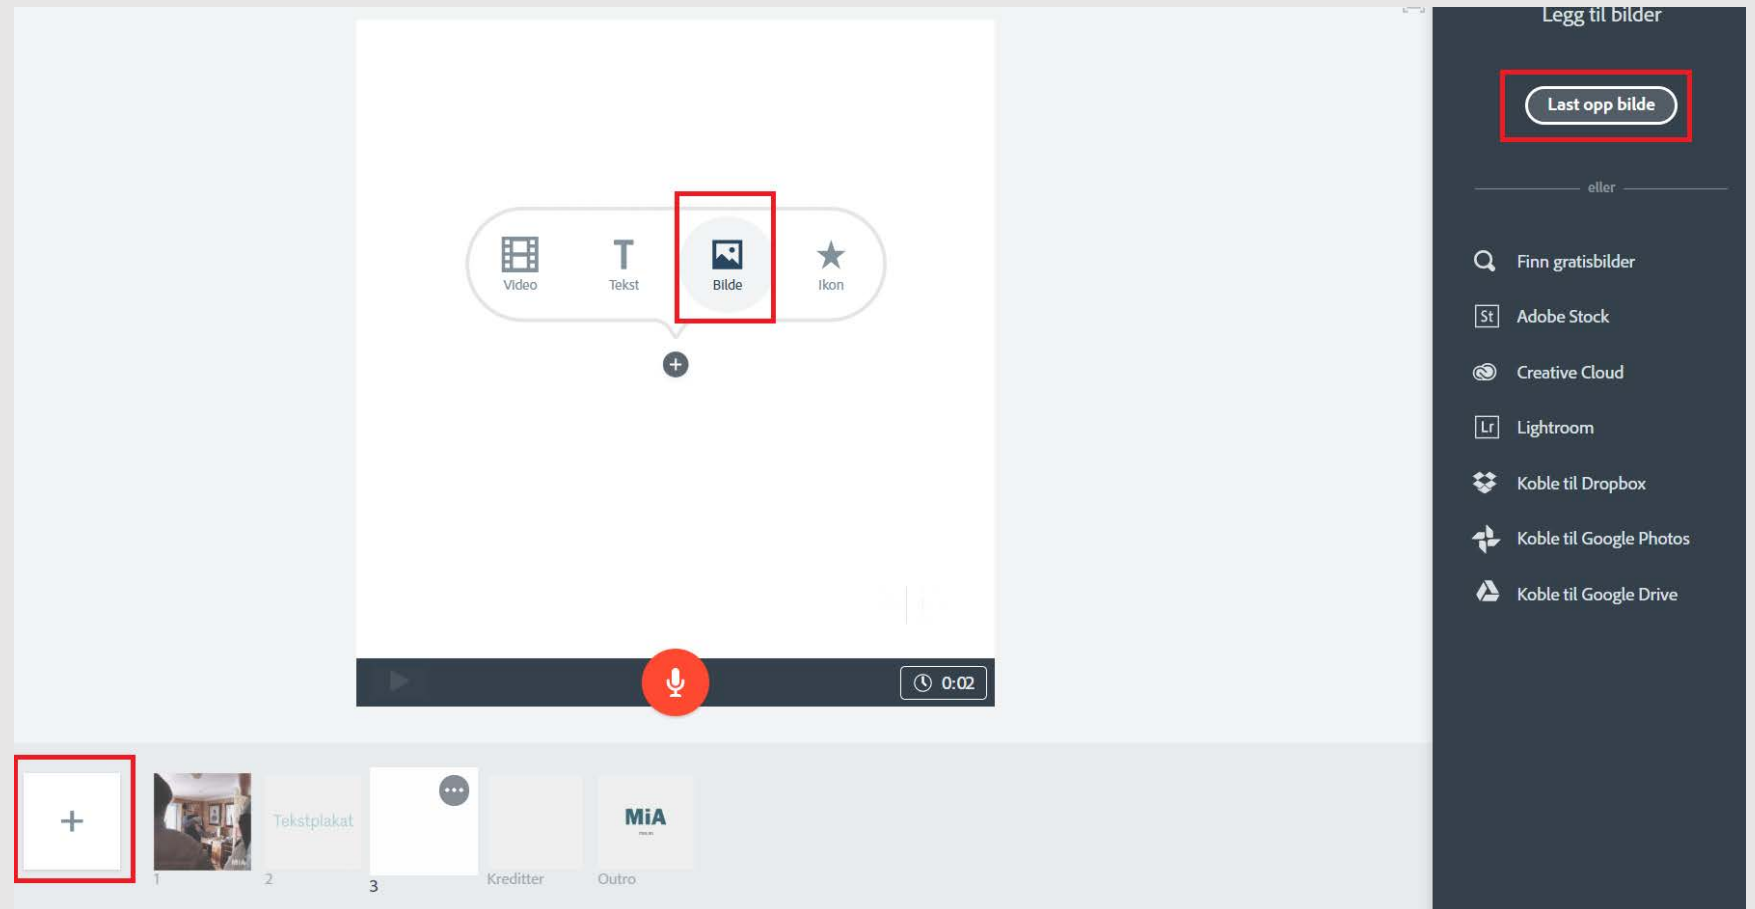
Video Tekst Bilde Ikon

0:02

+

1

Tekstplakat

2

3

Kreditter

MiA

Outro

Legg til bilder

Last opp bilde

eller

Finn gratisbilder

St Adobe Stock

Creative Cloud

Lr Lightroom

Koble til Dropbox

Koble til Google Photos

Koble til Google Drive